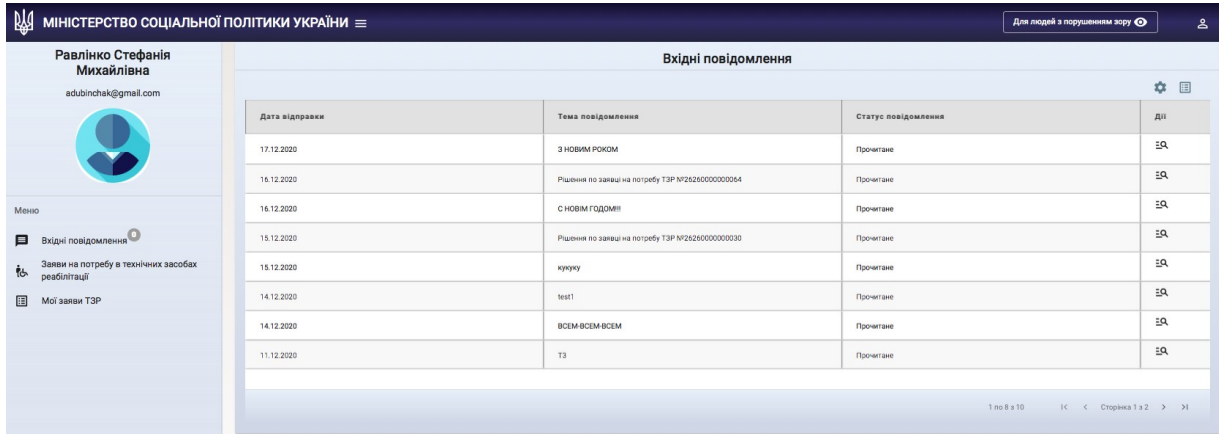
МІНІСТЕРСТВО СОЦІАЛЬНОЇ ПОЛІТИКИ УКРАЇНИ

Для людей з порушенням зору

Равлінко Стефанія Михайлівна

adubinchak@gmail.com

Меню

Вхідні повідомлення 0

Заяви на потребу в технічних засобах реабілітації

Мої заяви ТЗР

Вхідні повідомлення

| Дата відправки | Тема повідомлення | Статус повідомлення | Дії |
|---|---|---|---|
| 17.12.2020 | З НОВИМ РОКОМ | Прочитане | |
| 16.12.2020 | Рішення по заявці на потребу ТЗР №26260000000064 | Прочитане | |
| 16.12.2020 | С НОВІМ ГОДОМ!!! | Прочитане | |
| 15.12.2020 | Рішення по заявці на потребу ТЗР №26260000000030 | Прочитане | |
| 15.12.2020 | кукуку | Прочитане | |
| 14.12.2020 | test1 | Прочитане | |
| 14.12.2020 | ВСЕМ-ВСЕМ-ВСЕМ | Прочитане | |
| 11.12.2020 | ТЗ | Прочитане | |

1 по 8 з 10 |< < Сторінка 1 з 2 > >|